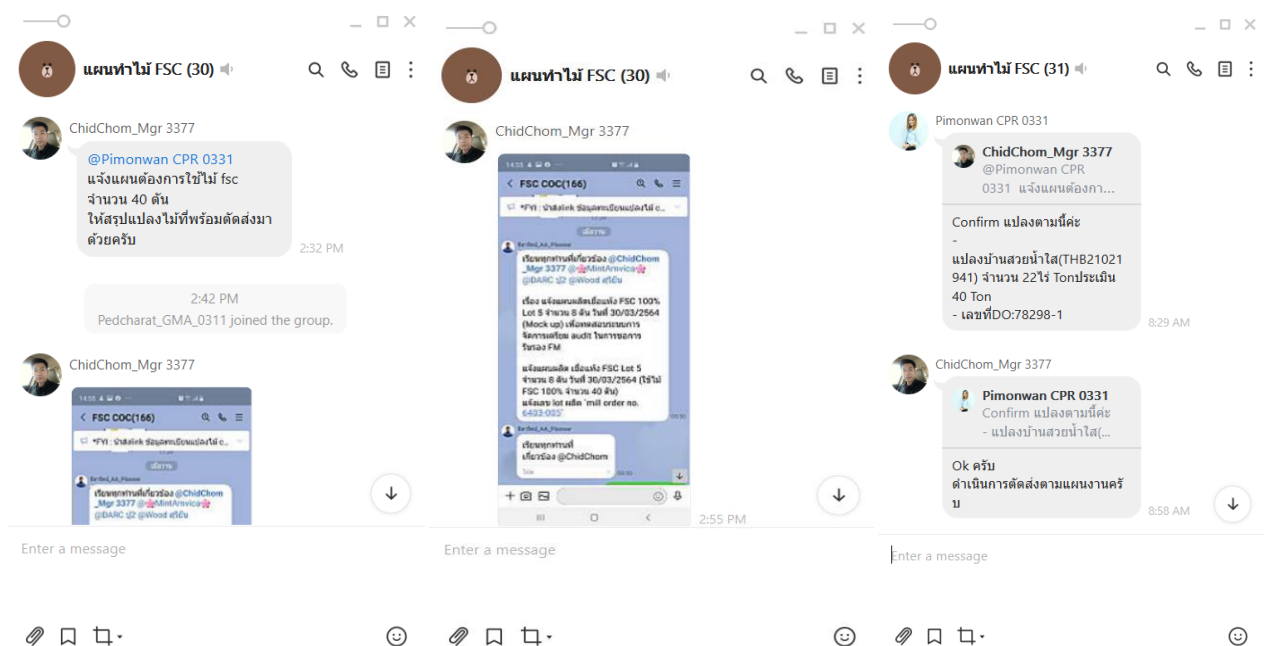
แผนทำไม้ FSC (30)

ChidChom_Mgr 3377

@Pimonwan CPR 0331
แจ้งแผนต้องการใช้ไม้ fsc จำนวน 40 ตัน ให้สรุปแปลงไม้ที่พร้อมตัดส่งมาด้วยครับ

2:32 PM

2:42 PM
Pedcharat_GMA_0311 joined the group.

ChidChom_Mgr 3377

FSC COC(166)

*FYI : นำส่งlink ข้อมูลทะเบียนแปลงไม้ c...

เรียนทุกท่านที่เกี่ยวข้อง @ChidChom_Mgr 3377 @MintArnvica @DARC ปู2 @Wood สไบ้น

Enter a message

แผนทำไม้ FSC (30)

ChidChom_Mgr 3377

FSC COC(166)

*FYI : นำส่งlink ข้อมูลทะเบียนแปลงไม้ c...

เรียนทุกท่านที่เกี่ยวข้อง @ChidChom_Mgr 3377 @MintArnvica @DARC ปู2 @Wood สไบ้น

เรื่อง แจ้งแผนผลิตเยื่อแห้ง FSC 100% Lot 5 จำนวน 8 ตัน วันที่ 30/03/2564 (Mock up) เพื่อทดสอบระบบการจัดการเตรียม audit ในการขอการรับรอง FM

แจ้งแผนผลิต เยื่อแห้ง FSC Lot 5 จำนวน 8 ตัน วันที่ 30/03/2564 (ใช้ไม้ FSC 100% จำนวน 40 ตัน)
แจ้งเลข lot ผลิต 'mill order no. 6403-005'

เรียนทุกท่านที่เกี่ยวข้อง @ChidChom

2:55 PM

Enter a message

แผนทำไม้ FSC (31)

Pimonwan CPR 0331

ChidChom_Mgr 3377
@Pimonwan CPR 0331 แจ้งแผนต้องกา...

Confirm แปลงตามนี้ค่ะ
-
แปลงบ้านสวยน้ำใส(THB21021941) จำนวน 22ไร่ Tonประเมิน 40 Ton
- เลขที่DO:78298-1

8:29 AM

ChidChom_Mgr 3377

Pimonwan CPR 0331
Confirm แปลงตามนี้ค่ะ
- แปลงบ้านสวยน้ำใส(...

Ok ครับ
ดำเนินการตัดส่งตามแผนงานครับ

8:58 AM

Enter a message